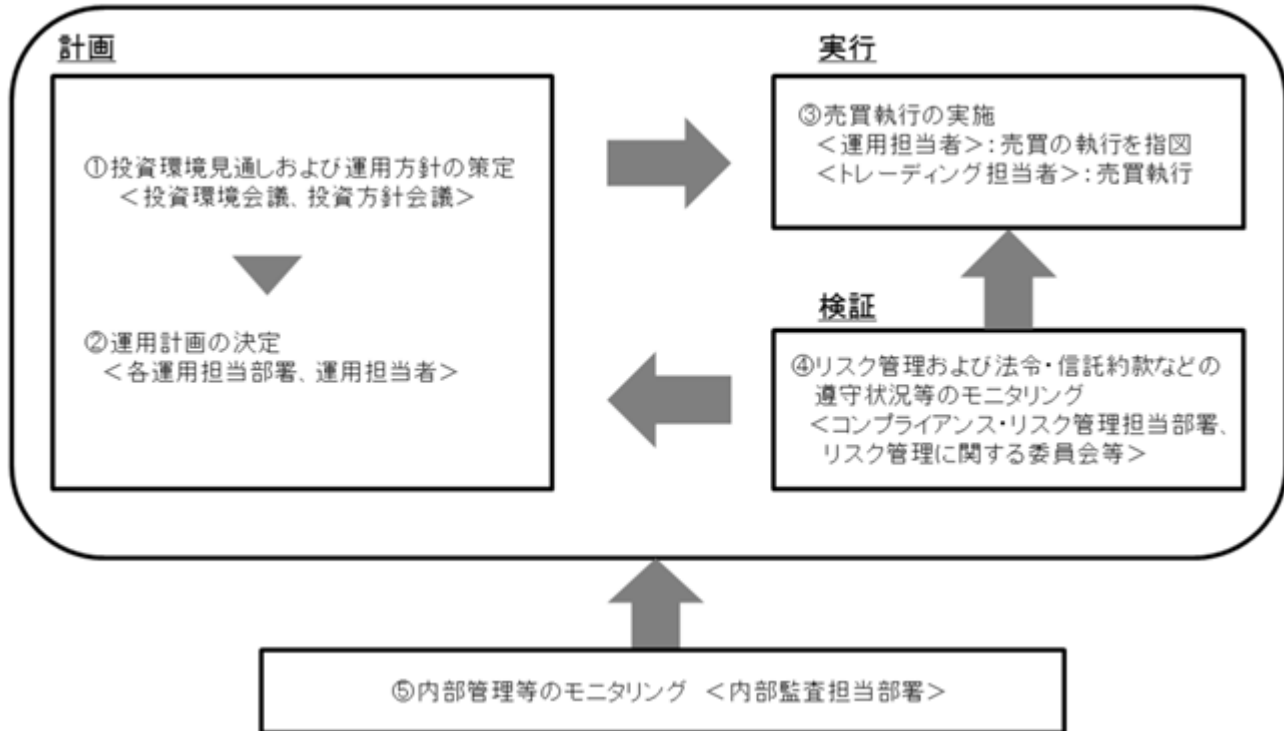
計画

①投資環境見通しおよび運用方針の策定
＜投資環境会議、投資方針会議＞

②運用計画の決定
＜各運用担当部署、運用担当者＞

実行

③売買執行の実施
＜運用担当者＞：売買の執行を指図
＜トレーディング担当者＞：売買執行

検証

④リスク管理および法令・信託約款などの遵守状況等のモニタリング
＜コンプライアンス・リスク管理担当部署、リスク管理に関する委員会等＞

⑤内部管理等のモニタリング　＜内部監査担当部署＞